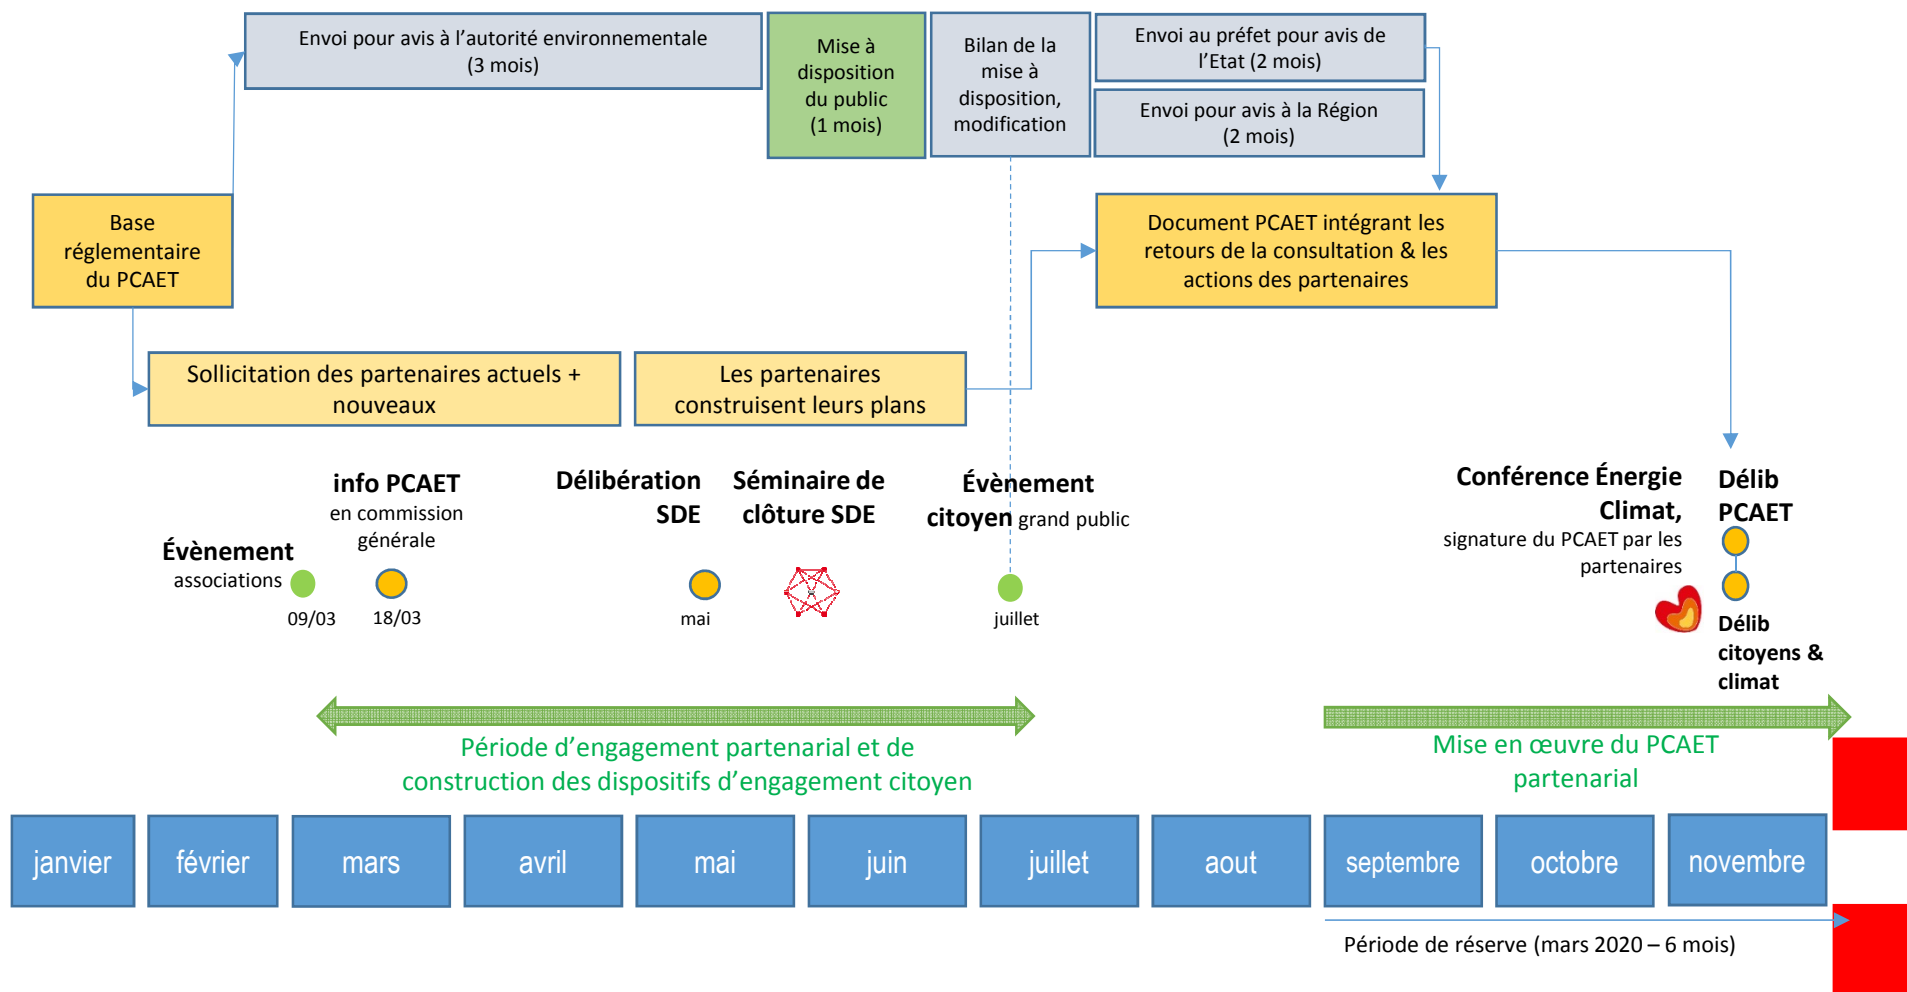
Envoi pour avis à l'autorité environnementale (3 mois)

Mise à disposition du public (1 mois)

Bilan de la mise à disposition, modification

Envoi au préfet pour avis de l'Etat (2 mois)

Envoi pour avis à la Région (2 mois)

Base réglementaire du PCAET

Document PCAET intégrant les retours de la consultation & les actions des partenaires

Sollicitation des partenaires actuels + nouveaux

Les partenaires construisent leurs plans

Évènement associations
09/03

info PCAET en commission générale
18/03

Délibération SDE
mai

Séminaire de clôture SDE

Évènement citoyen grand public
juillet

Conférence Énergie Climat, signature du PCAET par les partenaires

Délib PCAET

Délib citoyens & climat

Période d'engagement partenarial et de construction des dispositifs d'engagement citoyen

Mise en œuvre du PCAET partenarial

| janvier | février | mars | avril | mai | juin | juillet | aout | septembre | octobre | novembre |
|---|---|---|---|---|---|---|---|---|---|---|

Période de réserve (mars 2020 – 6 mois)